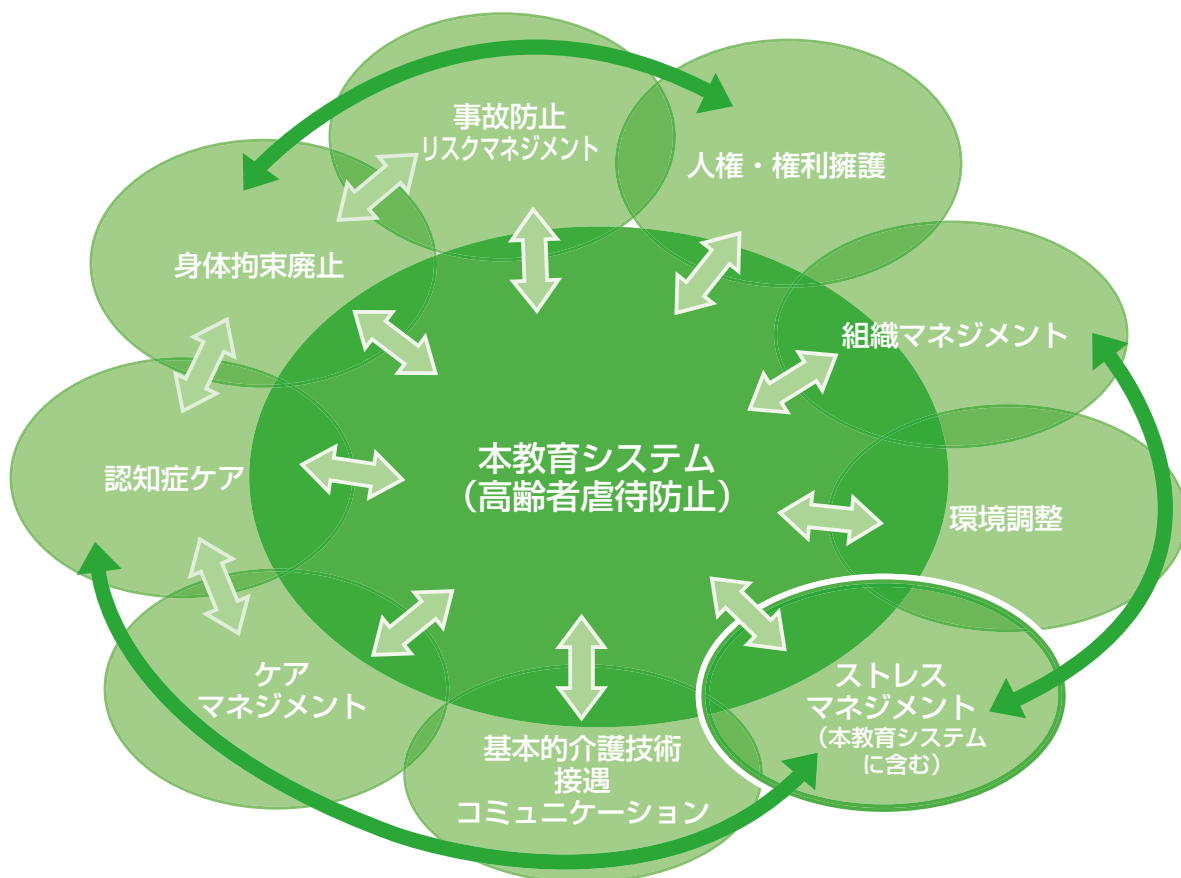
事故防止
リスクマネジメント

人権・権利擁護

身体拘束廃止

組織マネジメント

本教育システム
（高齢者虐待防止）

認知症ケア

環境調整

ケア
マネジメント

基本的介護技術
接遇
コミュニケーション

ストレス
マネジメント
（本教育システム
に含む）